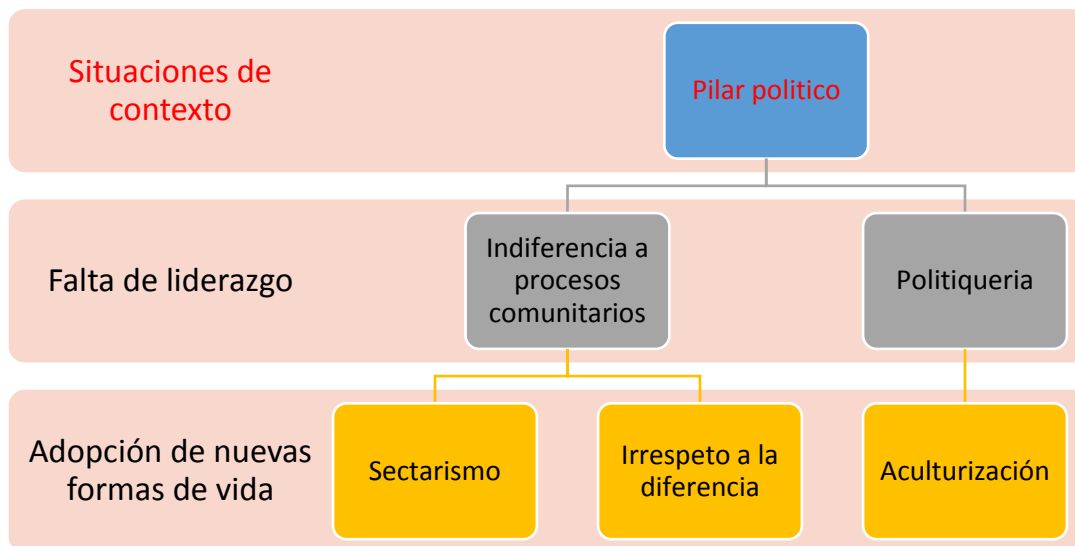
Situaciones de contexto

Pilar politico

Falta de liderazgo

Indiferencia a procesos comunitarios

Politiqueria

Adopción de nuevas formas de vida

Sectarismo

Irrespeto a la diferencia

Aculturización